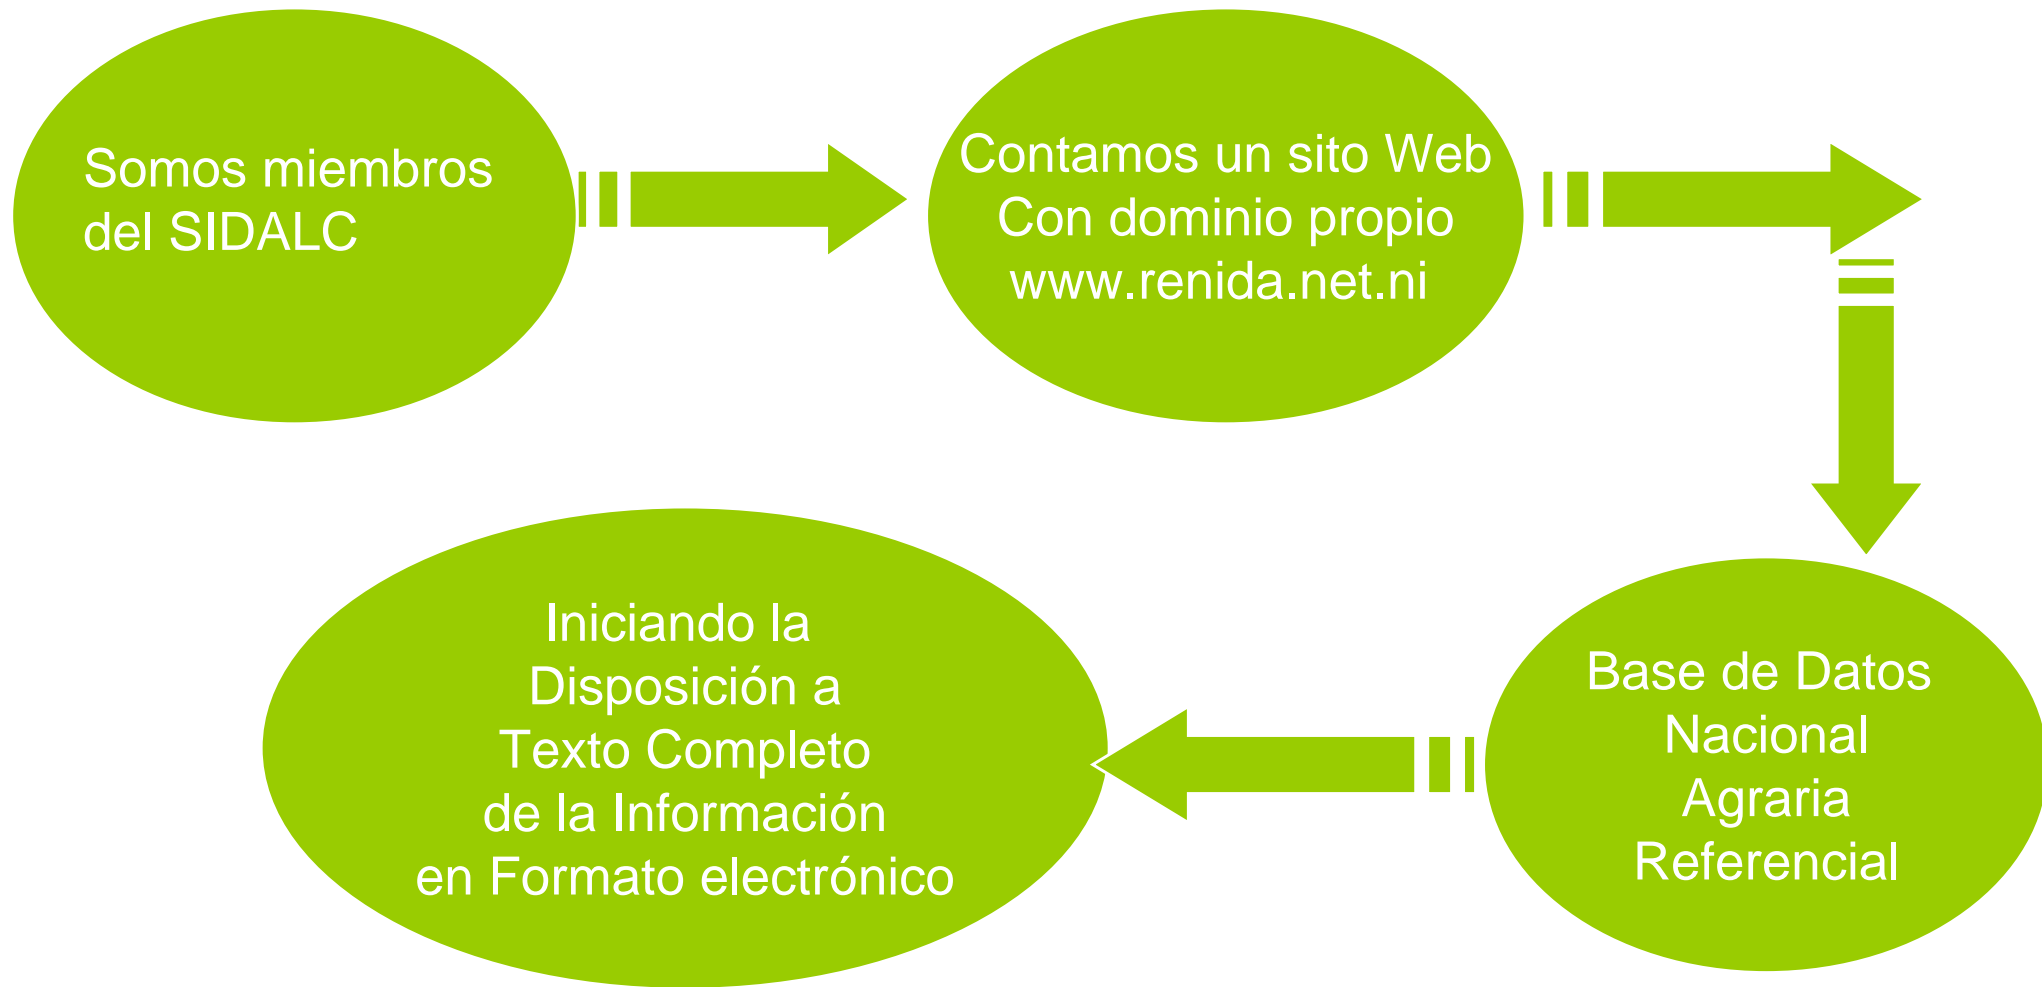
Somos miembros del SIDALC

Contamos un sito Web
Con dominio propio
www.renida.net.ni

Base de Datos
Nacional
Agraria
Referencial

Iniciando la
Disposición a
Texto Completo
de la Información
en Formato electrónico